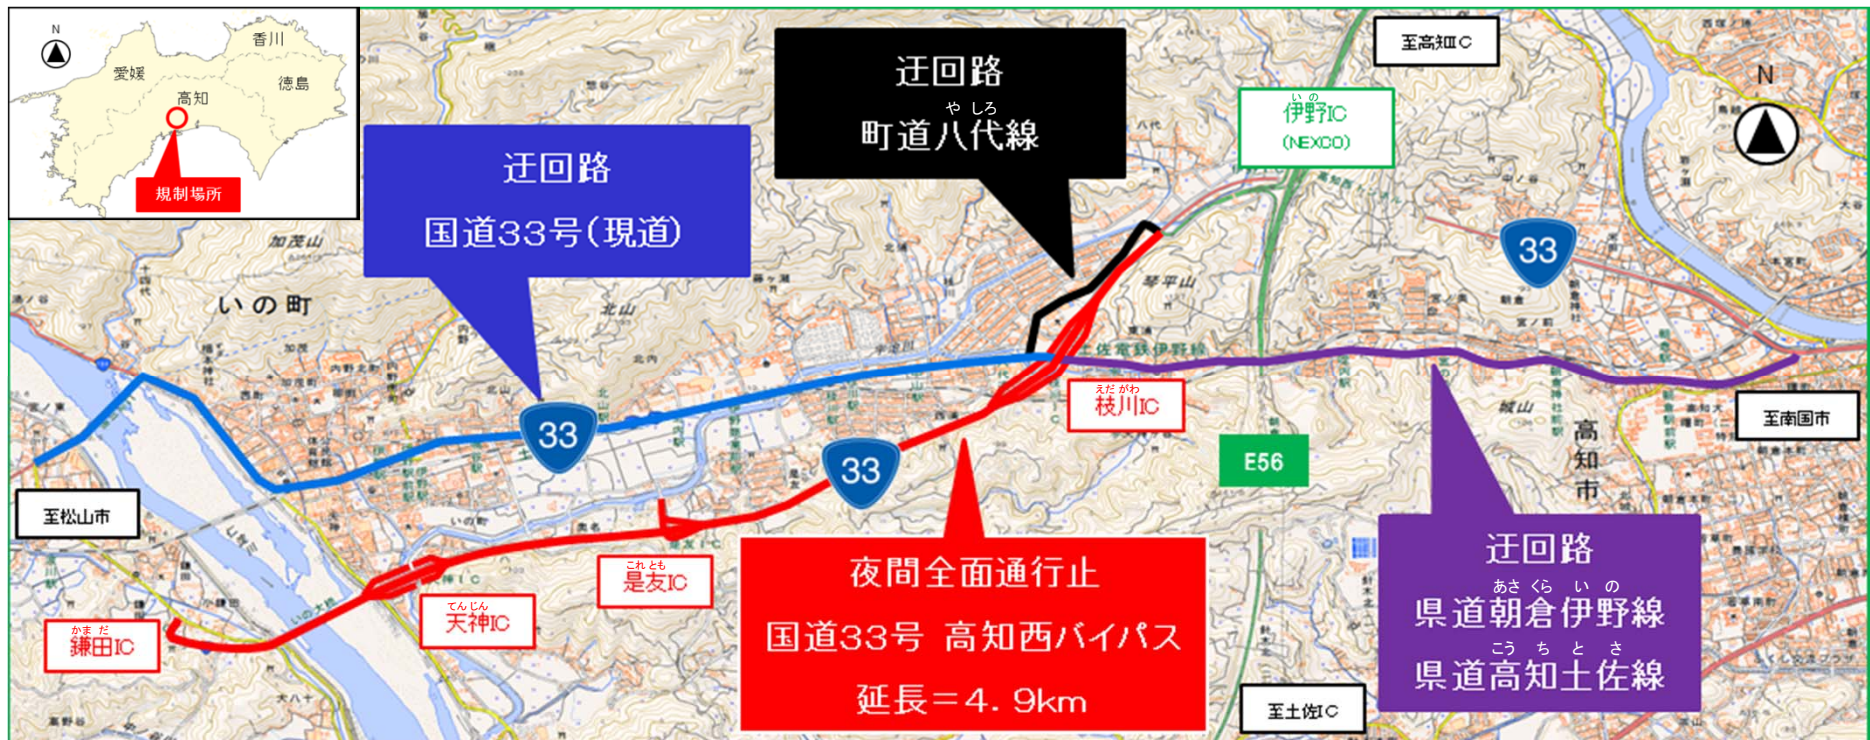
N
香川
愛媛
高知
徳島
規制場所

迂回路
国道33号(現道)

迂回路
町道八代線
やしろ

至高知IC

いの
伊野IC
(NEXCO)

N

加茂山
いの町
北山
琴平山
33
33
33

えだがわ
枝川IC

E56

城山
高知市

至南国市

至松山市

これとも
是友IC

てんじん
天神IC

かまだ
鎌田IC

夜間全面通行止
国道33号 高知西バイパス
延長＝4.9km

至土佐IC

迂回路
あさくら いの
県道朝倉伊野線
こうち とさ
県道高知土佐線